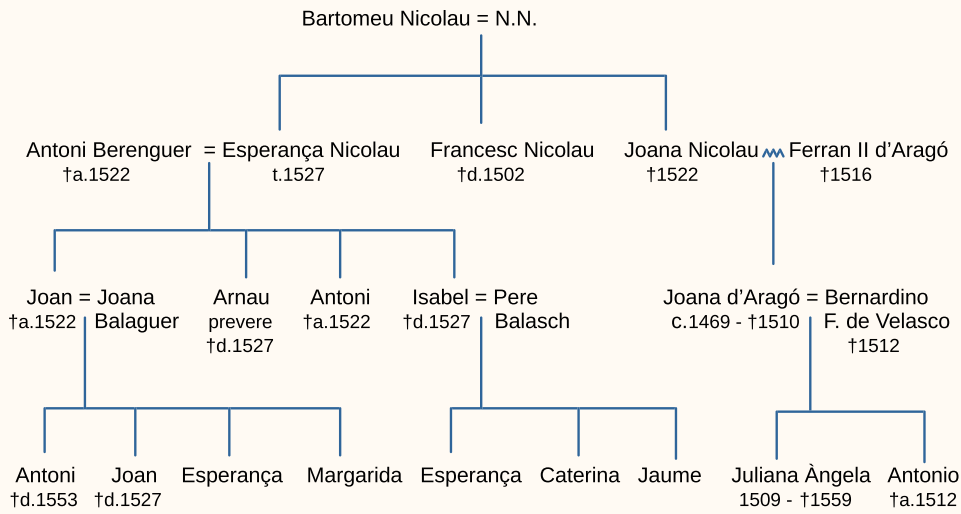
Bartomeu Nicolau = N.N.

Antoni Berenguer = Esperança Nicolau
†a.1522 t.1527

Francesc Nicolau
†d.1502

Joana Nicolau Ferran II d'Aragó
†1522 †1516

Joan = Joana Balaguer
†a.1522

Arnau
prevere
†d.1527

Antoni
†a.1522

Isabel = Pere Balasch
†d.1527

Joana d'Aragó = Bernardino F. de Velasco
c.1469 - †1510 †1512

Antoni
†d.1553

Joan
†d.1527

Esperança

Margarida

Esperança

Caterina

Jaume

Juliana Àngela
1509 - †1559

Antonio
†a.1512